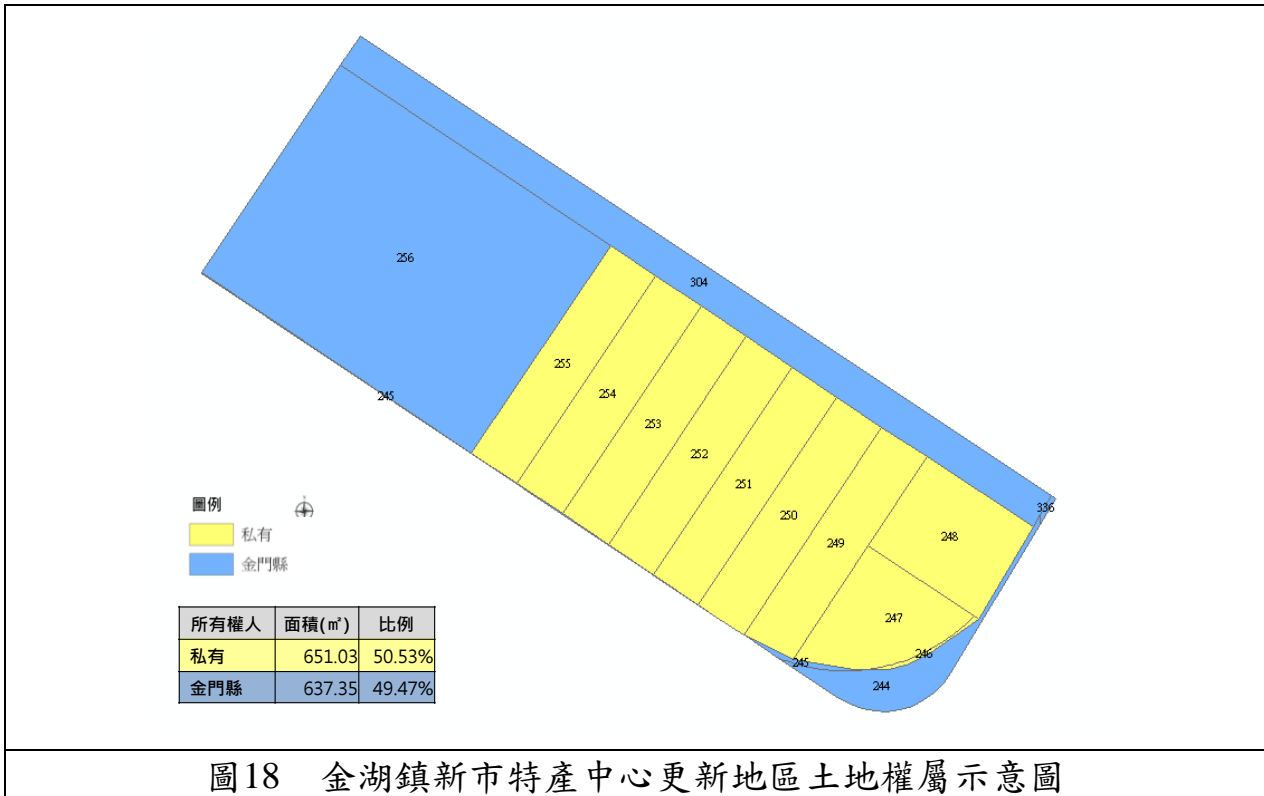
256

304

255

254

253

252

251

250

249

248

247

246

245

244

245

336

圖例

私有

金門縣

| 所有權人 | 面積(㎡) | 比例 |
|---|---|---|
| 私有 | 651.03 | 50.53% |
| 金門縣 | 637.35 | 49.47% |

圖18　金湖鎮新市特產中心更新地區土地權屬示意圖